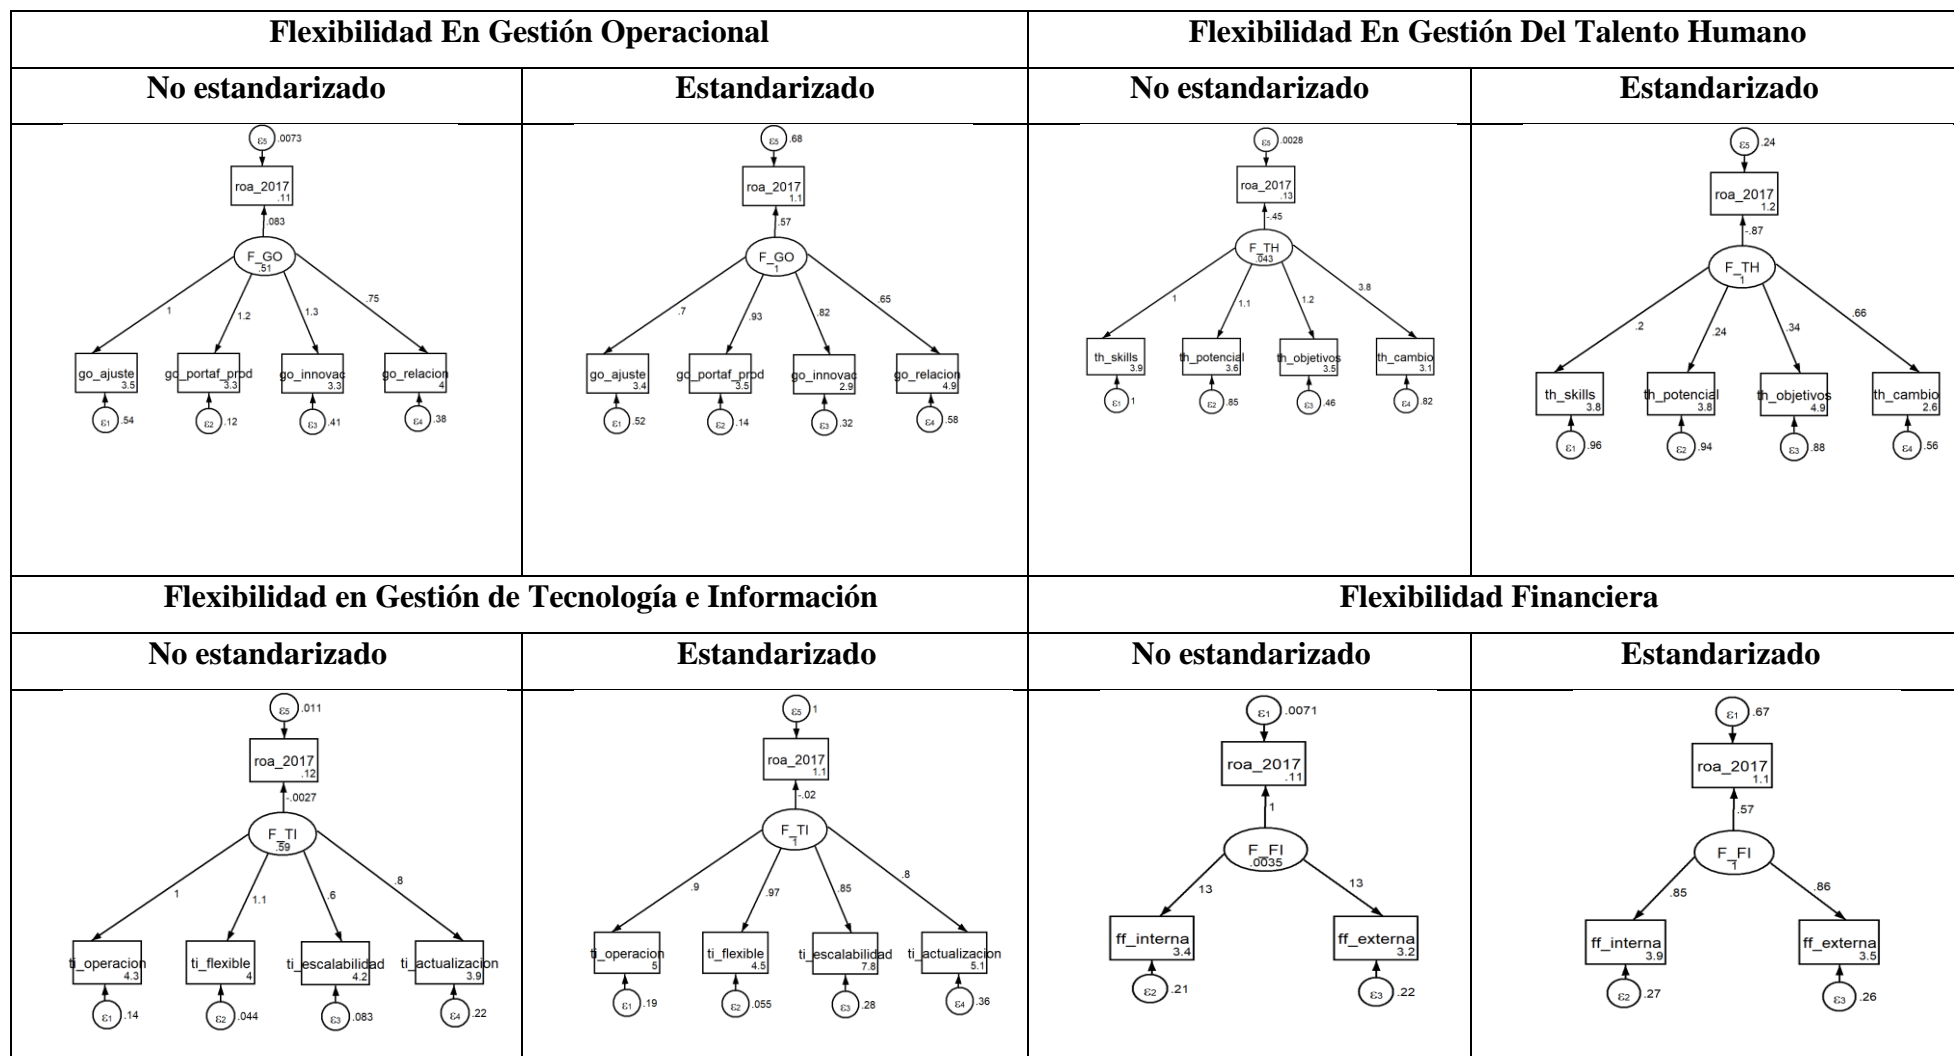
| Flexibilidad En Gestión Operacional | | Flexibilidad En Gestión Del Talento Humano | |
|---|---|---|---|
| **No estandarizado** | **Estandarizado** | **No estandarizado** | **Estandarizado** |
| $\varepsilon_5$ .0073 roa_2017 .11 .083 F_GO .51 1 1.2 1.3 .75 go_ajuste 3.5 go_portaf_prod 3.3 go_innovac 3.3 go_relacion 4 $\varepsilon_1$ .54 $\varepsilon_2$ .12 $\varepsilon_3$ .41 $\varepsilon_4$ .38 | $\varepsilon_5$ .68 roa_2017 1.1 .57 F_GO 1 .7 .93 .82 .65 go_ajuste 3.4 go_portaf_prod 3.5 go_innovac 2.9 go_relacion 4.9 $\varepsilon_1$ .52 $\varepsilon_2$ .14 $\varepsilon_3$ .32 $\varepsilon_4$ .58 | $\varepsilon_8$ .0028 roa_2017 .13 -.45 F_TH .043 1 1.1 1.2 3.8 th_skills 3.9 th_potencial 3.6 th_objetivos 3.5 th_cambio 3.1 $\varepsilon_1$ 1 $\varepsilon_2$ .85 $\varepsilon_3$ .46 $\varepsilon_4$ .82 | $\varepsilon_5$ .24 roa_2017 1.2 -.87 F_TH 1 .2 .24 .34 .66 th_skills 3.8 th_potencial 3.8 th_objetivos 4.9 th_cambio 2.6 $\varepsilon_1$ .96 $\varepsilon_2$ .94 $\varepsilon_3$ .88 $\varepsilon_4$ .56 |
| **Flexibilidad en Gestión de Tecnología e Información** | | **Flexibilidad Financiera** | |
| **No estandarizado** | **Estandarizado** | **No estandarizado** | **Estandarizado** |
| $\varepsilon_5$ .011 roa_2017 .12 -.0027 F_TI .59 1 1.1 .6 .8 ti_operacion 4.3 ti_flexible 4 ti_escalabilidad 4.2 ti_actualizacion 3.9 $\varepsilon_1$ .14 $\varepsilon_2$ .044 $\varepsilon_3$ .083 $\varepsilon_4$ .22 | $\varepsilon_5$ 1 roa_2017 1.1 -.02 F_TI 1 .9 .97 .85 .8 ti_operacion 5 ti_flexible 4.5 ti_escalabilidad 7.8 ti_actualizacion 5.1 $\varepsilon_1$ .19 $\varepsilon_2$ .055 $\varepsilon_3$ .28 $\varepsilon_4$ .36 | $\varepsilon_1$ .0071 roa_2017 .11 1 F_FI .0035 13 13 ff_interna 3.4 ff_externa 3.2 $\varepsilon_2$ .21 $\varepsilon_3$ .22 | $\varepsilon_1$ .67 roa_2017 1.1 .57 F_FI 1 .85 .86 ff_interna 3.9 ff_externa 3.5 $\varepsilon_2$ .27 $\varepsilon_3$ .26 |